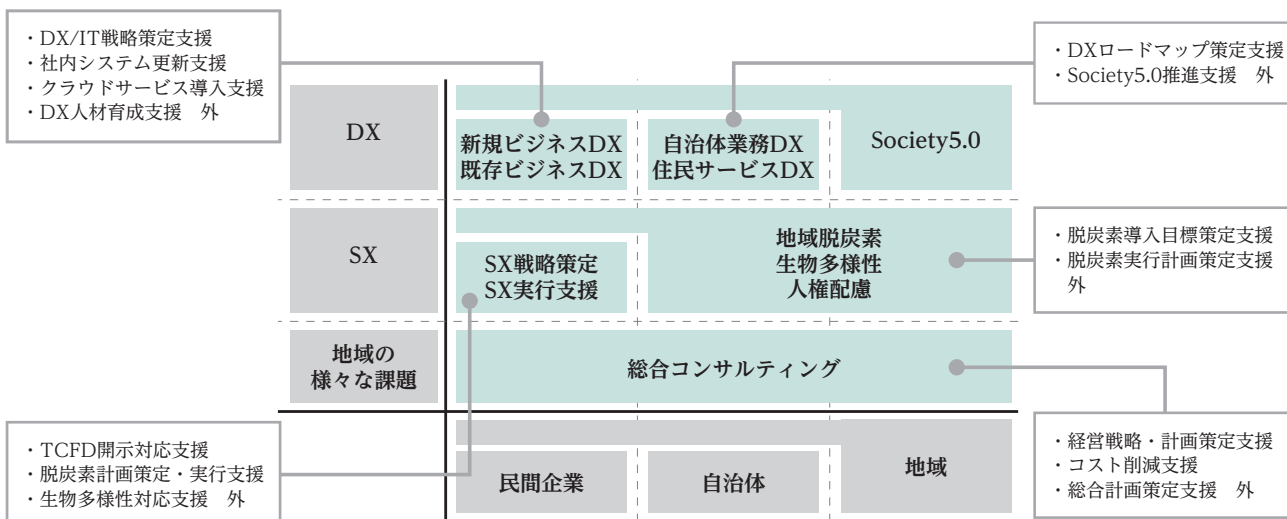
・DX/IT戦略策定支援
・社内システム更新支援
・クラウドサービス導入支援
・DX人材育成支援　外

・DXロードマップ策定支援
・Society5.0推進支援　外

DX

新規ビジネスDX
既存ビジネスDX

自治体業務DX
住民サービスDX

Society5.0

SX

SX戦略策定
SX実行支援

地域脱炭素
生物多様性
人権配慮

・脱炭素導入目標策定支援
・脱炭素実行計画策定支援　外

地域の
様々な課題

総合コンサルティング

・TCFD開示対応支援
・脱炭素計画策定・実行支援
・生物多様性対応支援　外

民間企業

自治体

地域

・経営戦略・計画策定支援
・コスト削減支援
・総合計画策定支援　外